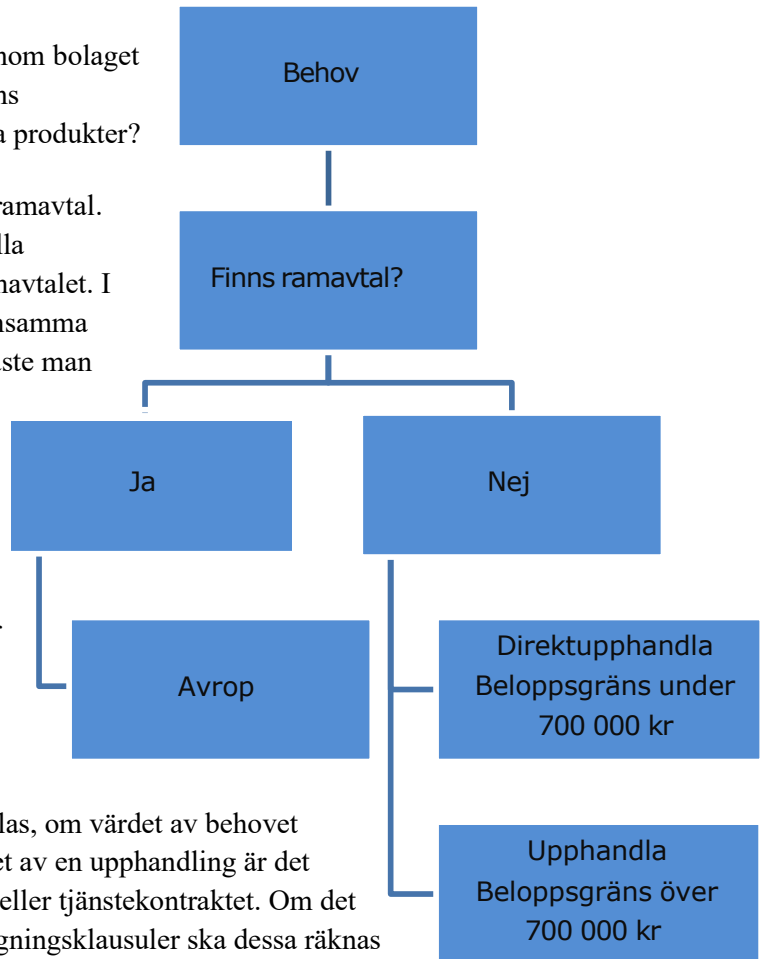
nom bolaget
ns
a produkter?

ramavtal.
lla
mavtalet. I
samma
ste man

.

las, om värdet av behovet
et av en upphandling är det
eller tjänstekontraktet. Om det
gningsklausuler ska dessa räknas

Behov

Finns ramavtal?

Ja

Nej

Avrop

Direktupphandla
Beloppsgräns under
700 000 kr

Upphandla
Beloppsgräns över
700 000 kr